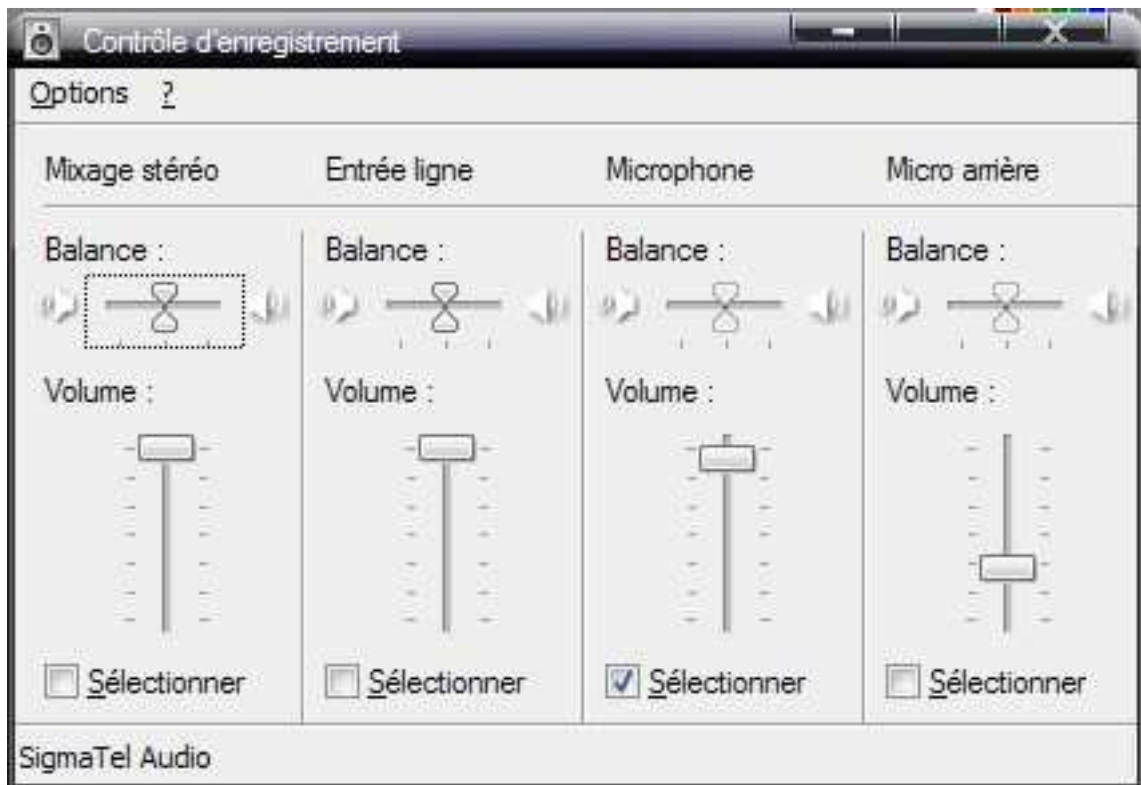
Contrôle d'enregistrement

Options ?

Mixage stéréo

Balance :

Volume :

Sélectionner

Entrée ligne

Balance :

Volume :

Sélectionner

Microphone

Balance :

Volume :

Sélectionner

Micro arrière

Balance :

Volume :

Sélectionner

SigmaTel Audio